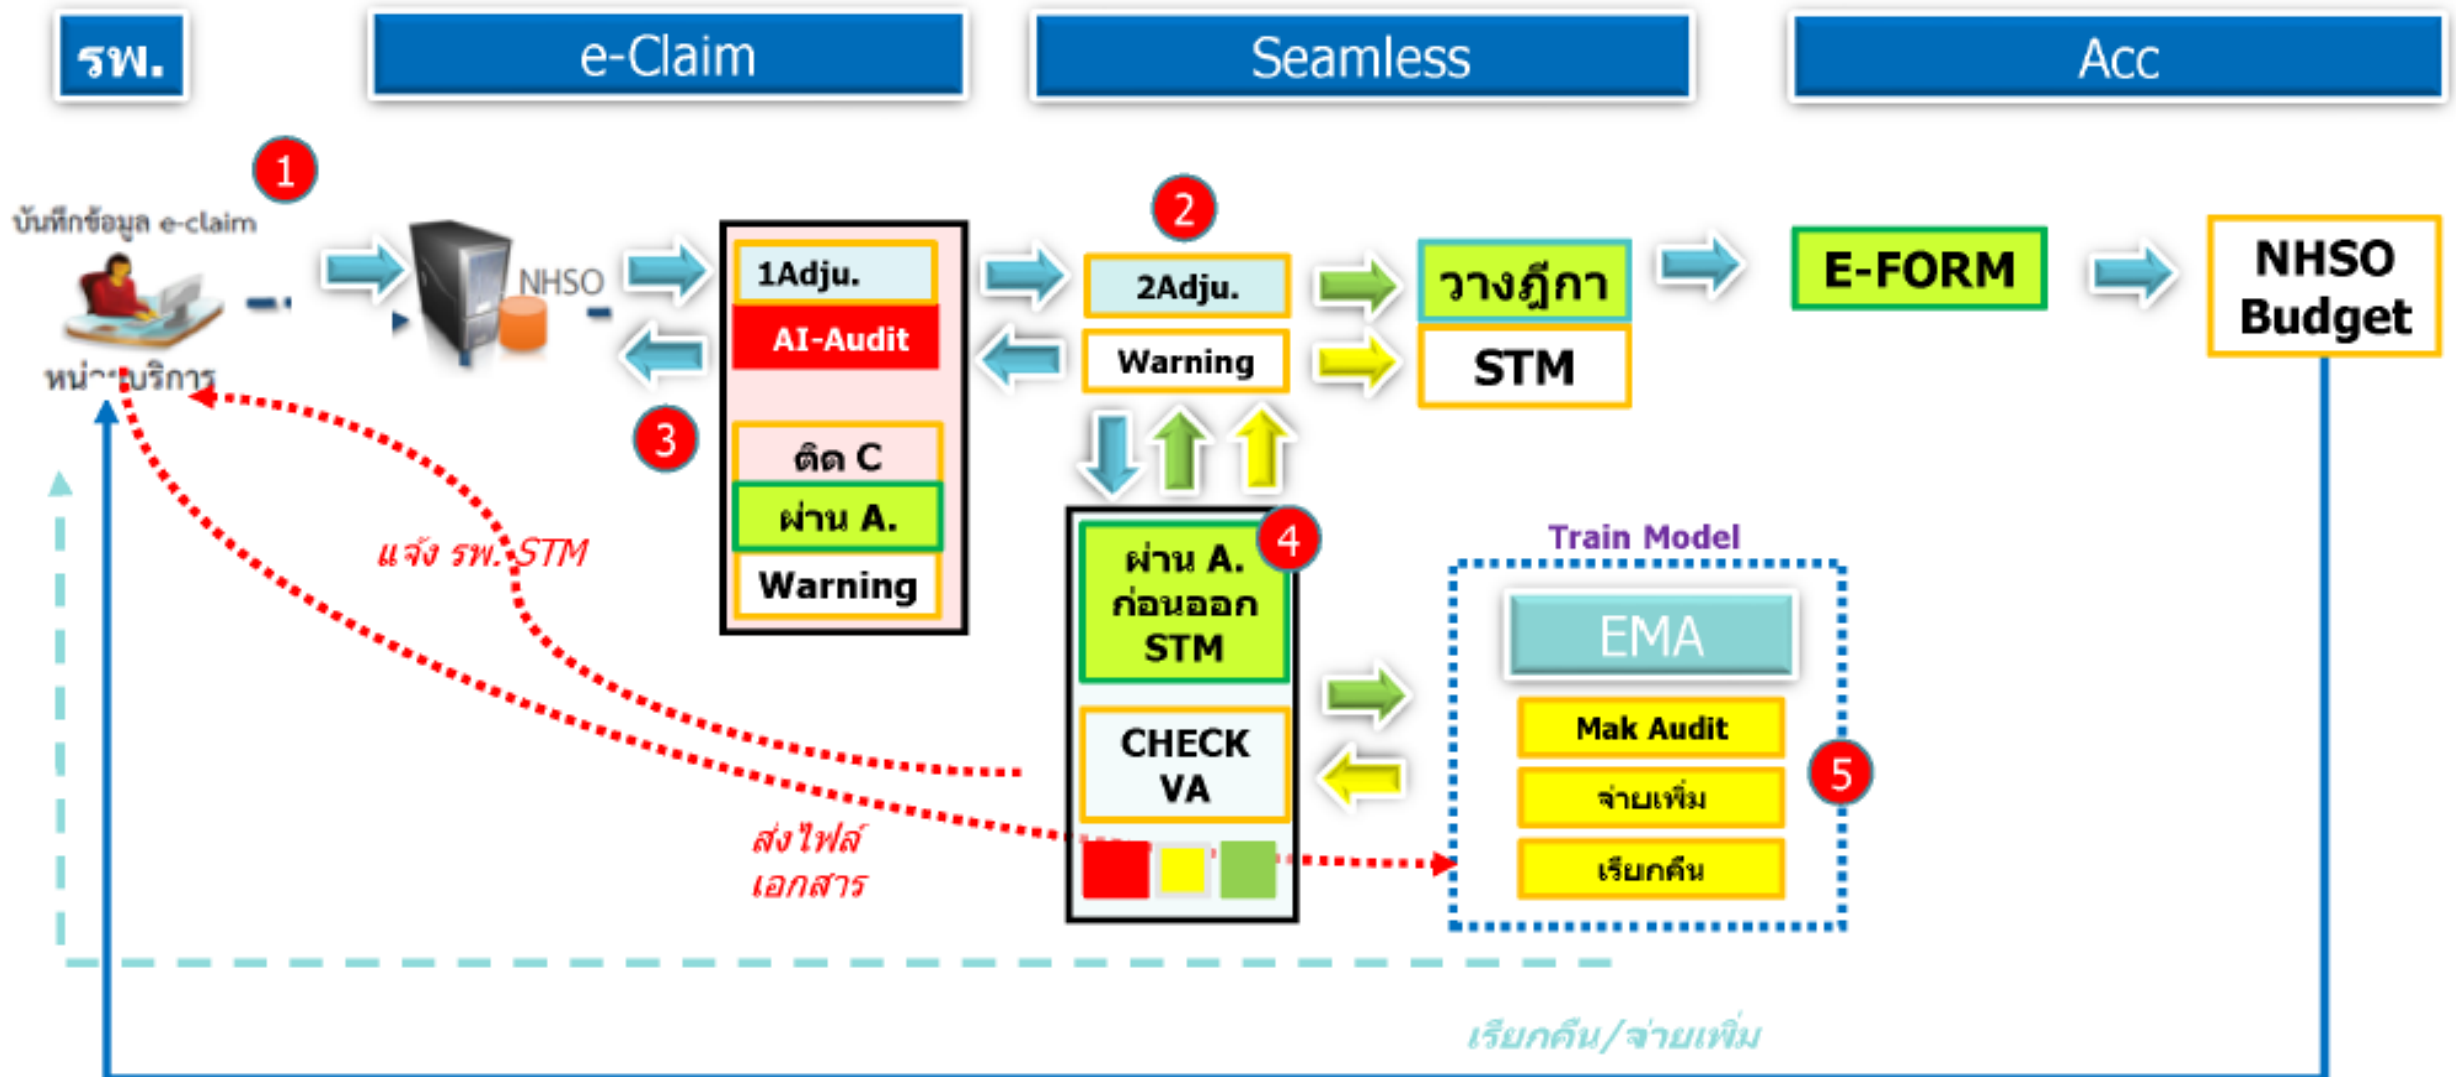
รพ.

e-Claim

Seamless

Acc

1

บันทึกข้อมูล e-claim

หน่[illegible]บริการ

NHSO

1Adju.

AI-Audit

3

ติด C

ผ่าน A.

Warning

2

2Adju.

Warning

วางฎีกา

STM

E-FORM

NHSO Budget

4

ผ่าน A. ก่อนออก STM

CHECK VA

แจ้ง รพ. STM

ส่งไฟล์ เอกสาร

Train Model

EMA

Mak Audit

จ่ายเพิ่ม

เรียกคืน

5

เรียกคืน/จ่ายเพิ่ม